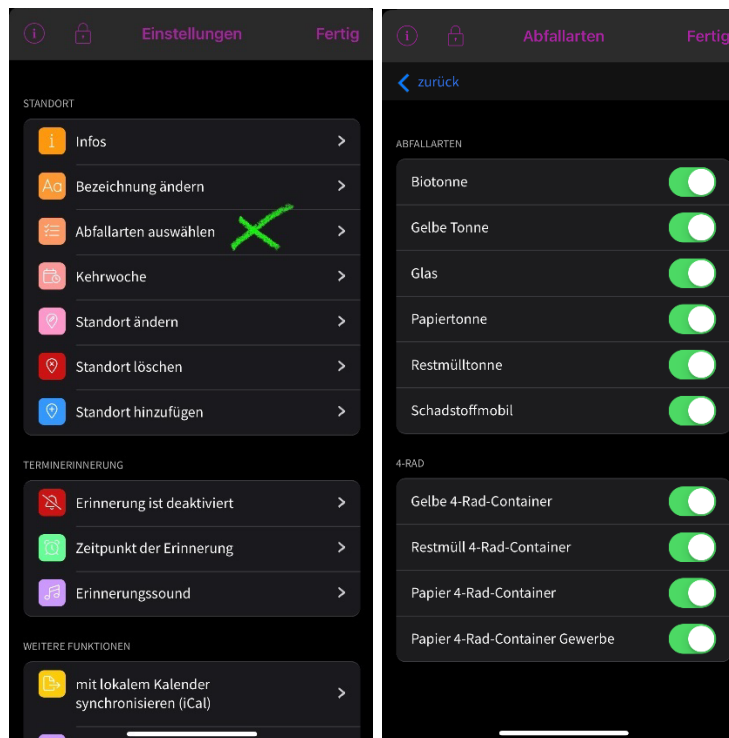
Einstellungen
Fertig

STANDORT

Infos

Bezeichnung ändern

Abfallarten auswählen

Kehrwoche

Standort ändern

Standort löschen

Standort hinzufügen

TERMINERINNERUNG

Erinnerung ist deaktiviert

Zeitpunkt der Erinnerung

Erinnerungssound

WEITERE FUNKTIONEN

mit lokalem Kalender synchronisieren (iCal)

Abfallarten
Fertig

zurück

ABFALLARTEN

Biotonne

Gelbe Tonne

Glas

Papiertonne

Restmülltonne

Schadstoffmobil

4-RAD

Gelbe 4-Rad-Container

Restmüll 4-Rad-Container

Papier 4-Rad-Container

Papier 4-Rad-Container Gewerbe